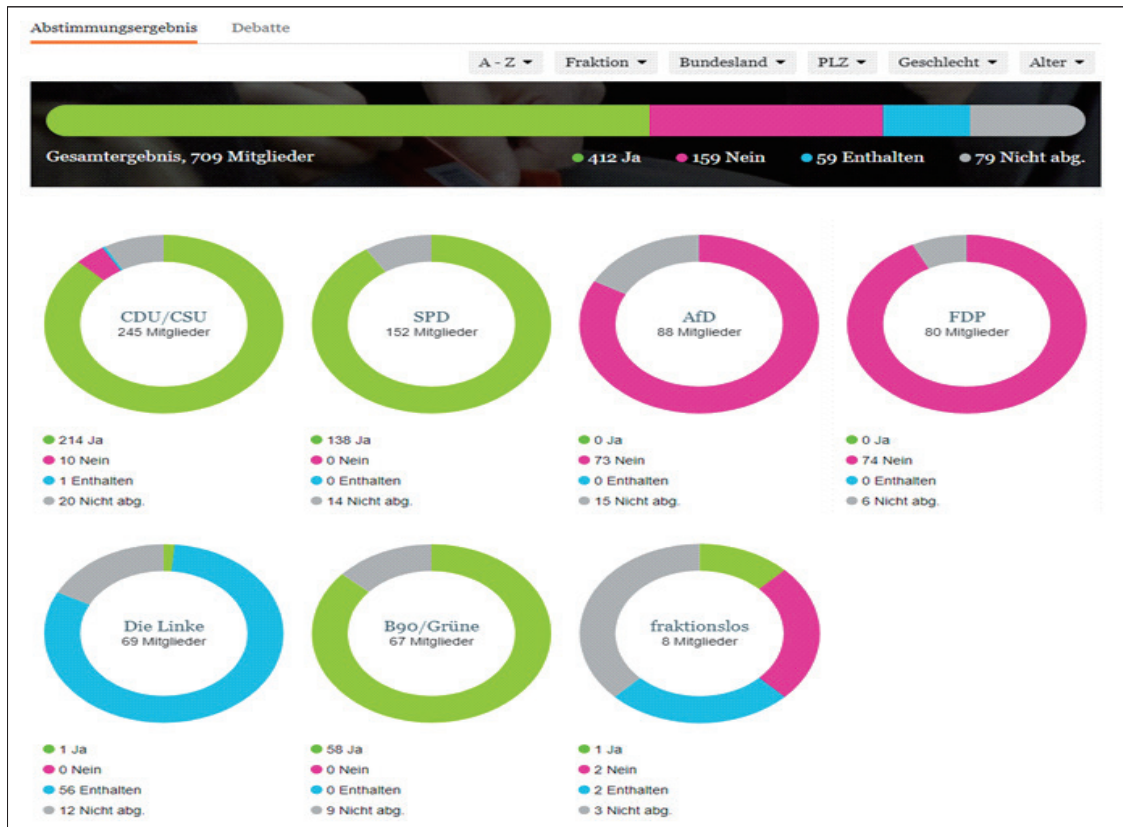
Abstimmungsergebnis Debatte

A - Z Fraktion Bundesland PLZ Geschlecht Alter

Gesamtergebnis, 709 Mitglieder
412 Ja 159 Nein 59 Enthalten 79 Nicht abg.

CDU/CSU
245 Mitglieder
214 Ja
10 Nein
1 Enthalten
20 Nicht abg.

SPD
152 Mitglieder
138 Ja
0 Nein
0 Enthalten
14 Nicht abg.

AfD
88 Mitglieder
0 Ja
73 Nein
0 Enthalten
15 Nicht abg.

FDP
80 Mitglieder
0 Ja
74 Nein
0 Enthalten
6 Nicht abg.

Die Linke
69 Mitglieder
1 Ja
0 Nein
56 Enthalten
12 Nicht abg.

B90/Grüne
67 Mitglieder
58 Ja
0 Nein
0 Enthalten
9 Nicht abg.

fraktionslos
8 Mitglieder
1 Ja
2 Nein
2 Enthalten
3 Nicht abg.